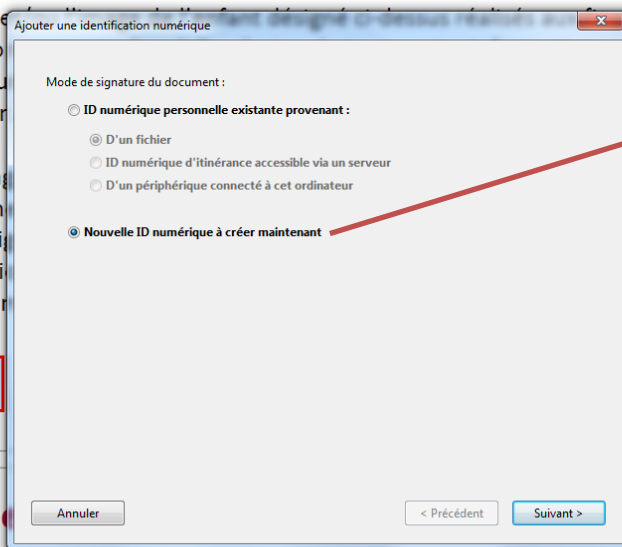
Ajouter une identification numérique

Mode de signature du document :

ID numérique personnelle existante provenant :

D'un fichier

ID numérique d'itinérance accessible via un serveur

D'un périphérique connecté à cet ordinateur

Nouvelle ID numérique à créer maintenant

Annuler

< Précédent

Suivant >